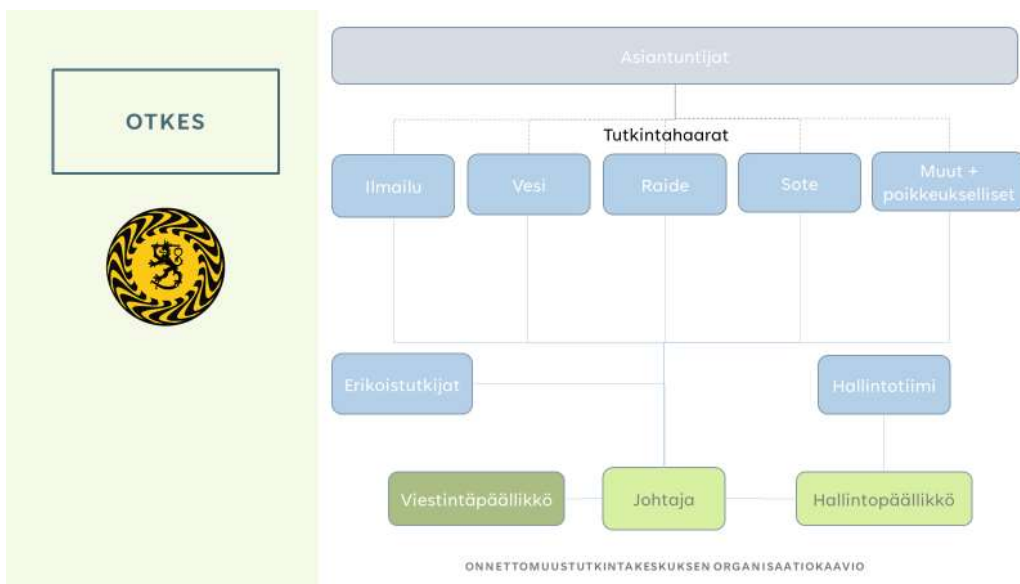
OTKES

Asiantuntijat

Tutkintahaarat

Ilmailu

Vesi

Raide

Sote

Muut + poikkeukselliset

Erikoistutkijat

Hallintotiimi

Viestintäpäällikkö

Johtaja

Hallintopäällikkö

ONNETTOMUUSTUTKINTAKESKUKSEN ORGANISAATIOKAAVIO